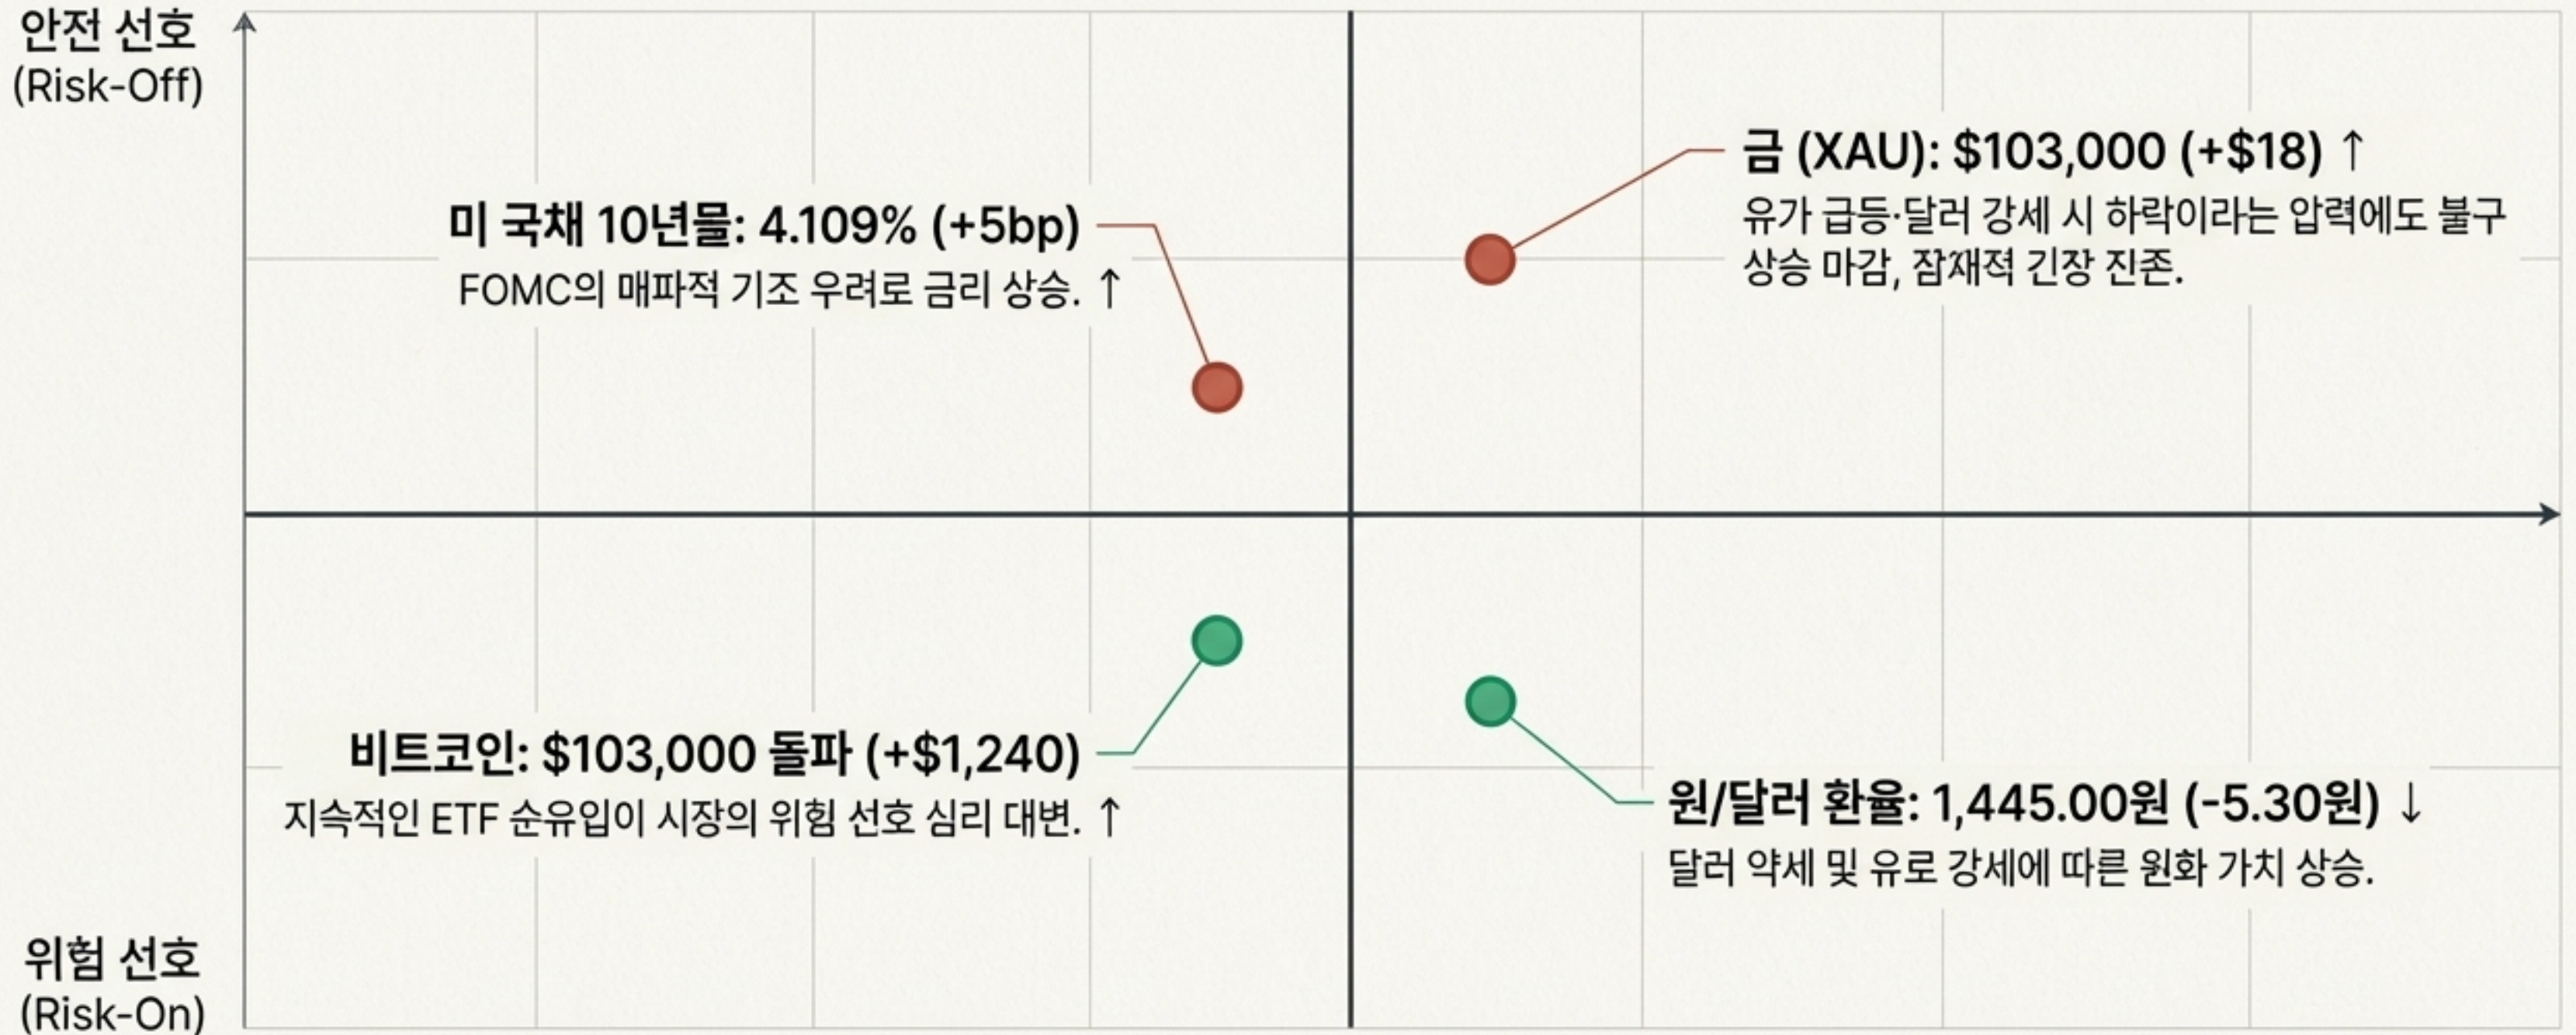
안전 선호
(Risk-Off)

금 (XAU): \$103,000 (+\$18) ↑
유가 급등·달러 강세 시 하락이라는 압력에도 불구 상승 마감, 잠재적 긴장 잔존.

미 국채 10년물: 4.109% (+5bp)
FOMC의 매파적 기조 우려로 금리 상승. ↑

비트코인: \$103,000 돌파 (+\$1,240)
지속적인 ETF 순유입이 시장의 위험 선호 심리 대변. ↑

원/달러 환율: 1,445.00원 (-5.30원) ↓
달러 약세 및 유로 강세에 따른 원화 가치 상승.

위험 선호
(Risk-On)